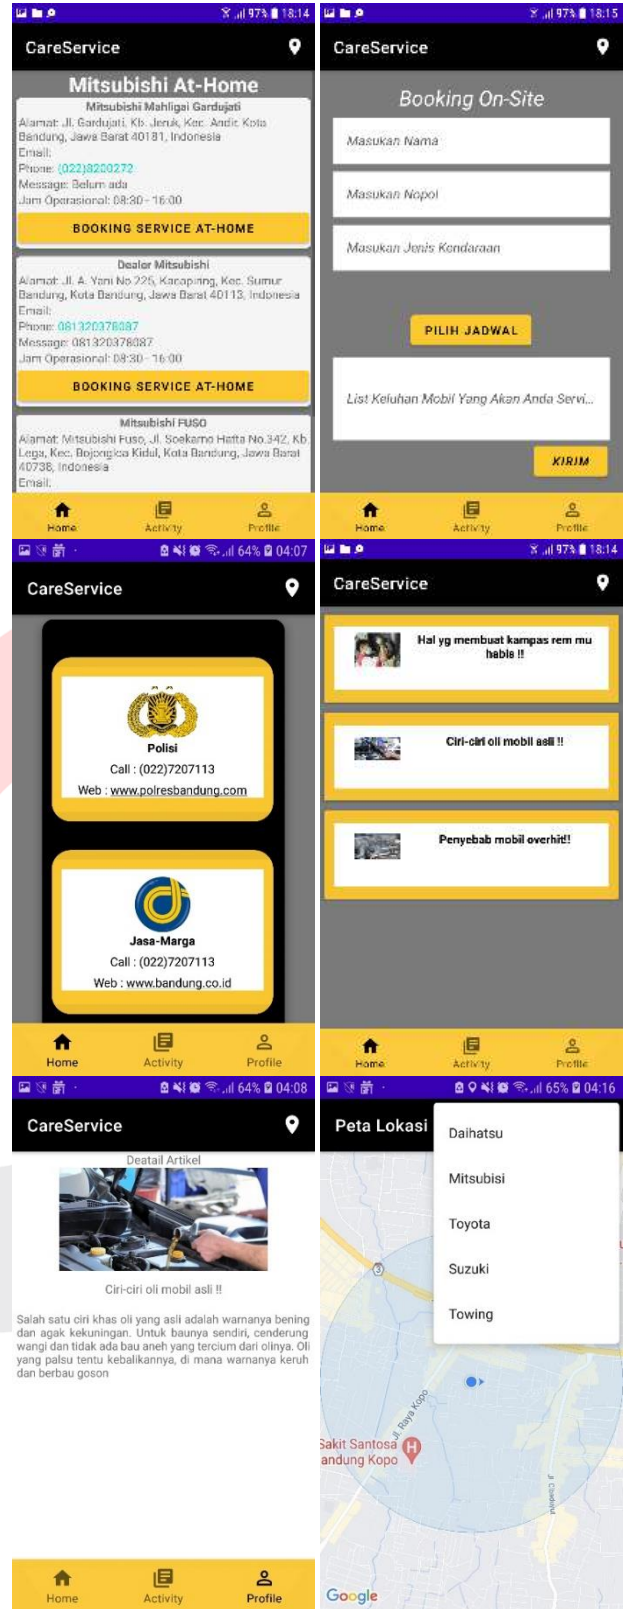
97% 18:14

CareService

Mitsubishi At-Home

Mitsubishi Mahligai Gardujati
Alamat: Jl. Gardujati, Kb. Jeruk, Kec. Andir, Kota Bandung, Jawa Barat 40181, Indonesia
Email:
Phone: (022)8200272
Message: Belum ada
Jam Operasional: 08:30 - 16:00

BOOKING SERVICE AT-HOME

Dealer Mitsubishi
Alamat: Jl. A. Yani No.225, Kacapiring, Kec. Sumur Bandung, Kota Bandung, Jawa Barat 40113, Indonesia
Email:
Phone: 081320378087
Message: 081320378087
Jam Operasional: 08:30 - 16:00

BOOKING SERVICE AT-HOME

Mitsubishi FUSO
Alamat: Mitsubishi Fuso, Jl. Soekarno Hatta No.342, Kb. Lega, Kec. Bojongloa Kidul, Kota Bandung, Jawa Barat 40235, Indonesia
Email:

Home Activity Profile

97% 18:15

CareService

Booking On-Site

Masukan Nama

Masukan Nopol

Masukan Jenis Kendaraan

PILIH JADWAL

List Keluhan Mobil Yang Akan Anda Servi...

KIRIM

Home Activity Profile

64% 04:07

CareService

Polisi
Call : (022)7207113
Web : www.polresbandung.com

Jasa-Marga
Call : (022)7207113
Web : www.bandung.co.id

Home Activity Profile

97% 18:14

CareService

Hal yg membuat kampas rem mu habis !!

Ciri-ciri oli mobil asli !!

Penyebab mobil overhit!!

Home Activity Profile

64% 04:08

CareService

Deatail Artikel

Ciri-ciri oli mobil asli !!

Salah satu ciri khas oli yang asli adalah warnanya bening dan agak kekuningan. Untuk baunya sendiri, cenderung wangi dan tidak ada bau aneh yang tercium dari olinya. Oli yang palsu tentu kebalikannya, di mana warnanya keruh dan berbau goson

Home Activity Profile

65% 04:16

Peta Lokasi

Daihatsu
Mitsubisi
Toyota
Suzuki
Towing

Jl. Raya Kopo
Sakit Santosa
andung Kopo
Jl. Cibaduyut
Google